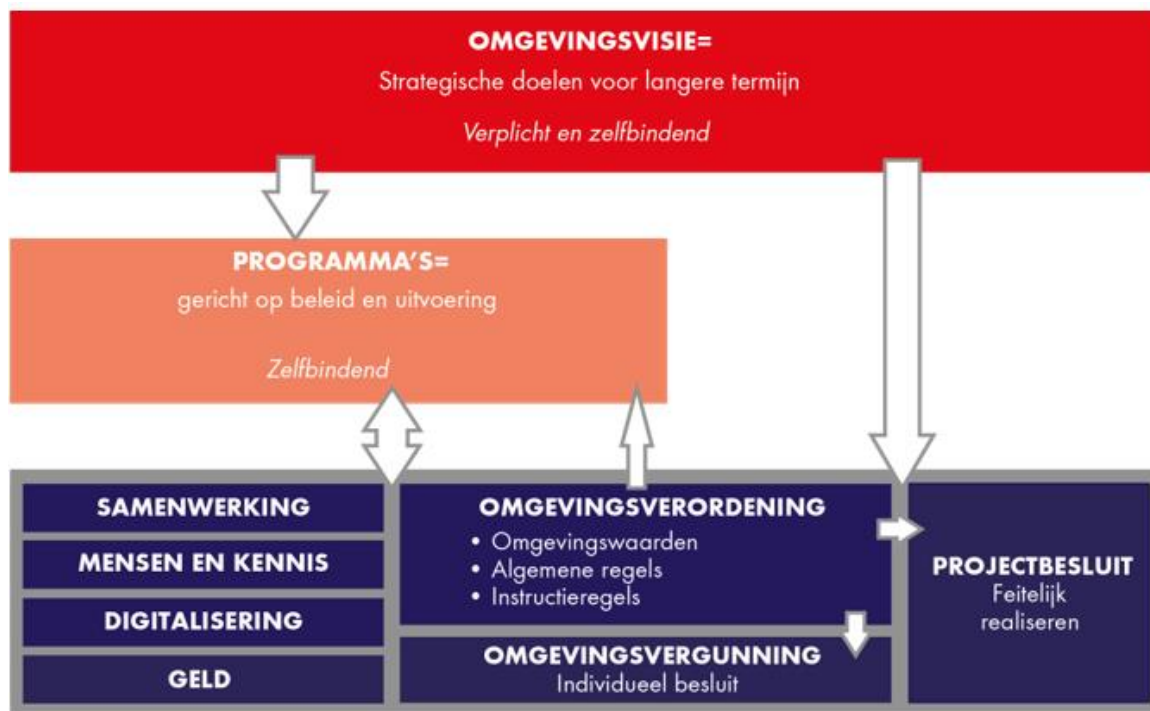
OMGEVINGSVISIE=
Strategische doelen voor langere termijn
Verplicht en zelfbindend

PROGRAMMA'S=
gericht op beleid en uitvoering
Zelfbindend

SAMENWERKING
MENSEN EN KENNIS
DIGITALISERING
GELD

OMGEVINGSVERORDENING
• Omgevingswaarden
• Algemene regels
• Instructieregels

OMGEVINGSVERGUNNING
Individueel besluit

PROJECTBESLUIT
Feitelijk realiseren